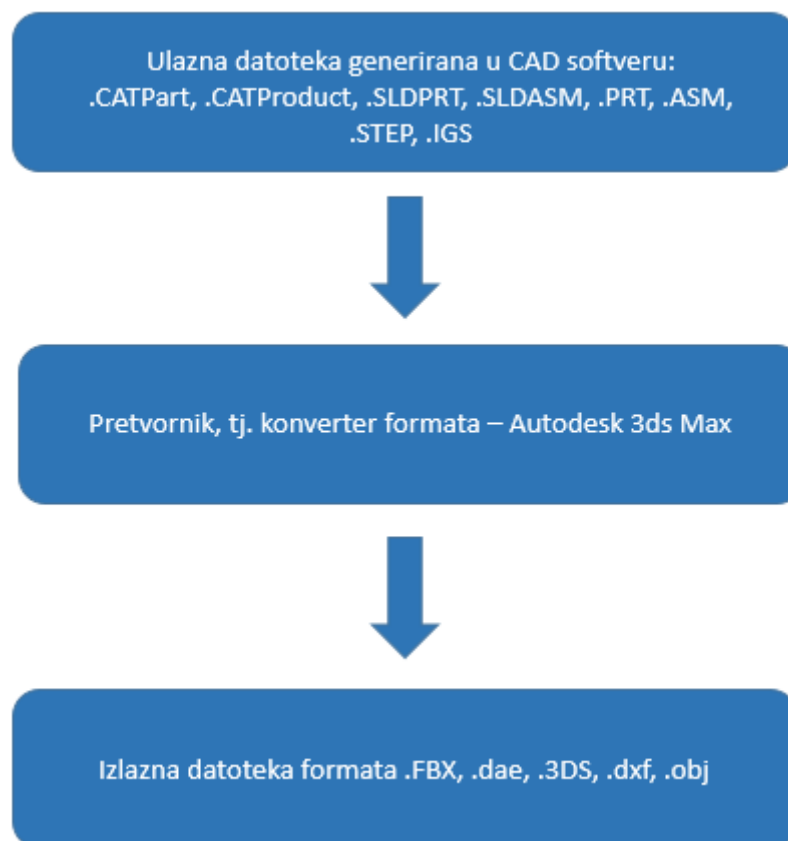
Ulazna datoteka generirana u CAD softveru: .CATPart, .CATProduct, .SLDPRT, .SLDASM, .PRT, .ASM, .STEP, .IGS

Pretvornik, tj. konverter formata – Autodesk 3ds Max

Izlazna datoteka formata .FBX, .dae, .3DS, .dxf, .obj